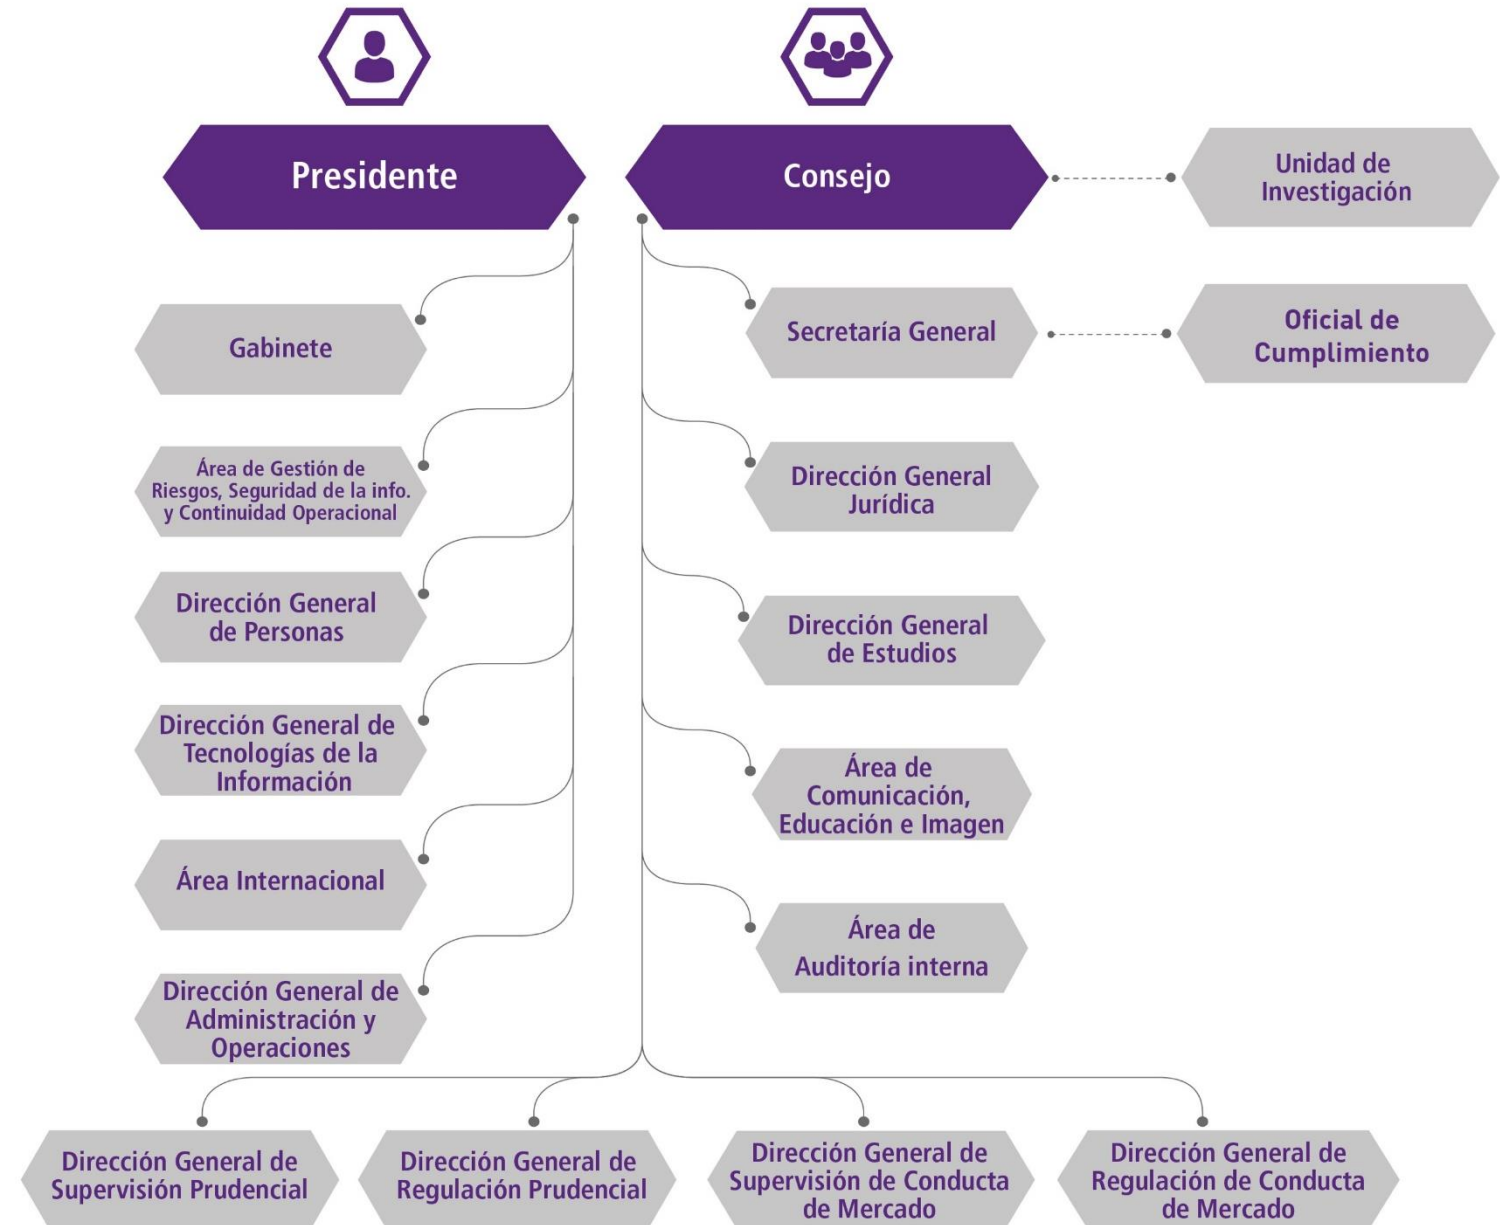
Presidente

Consejo

Unidad de Investigación

Gabinete

Secretaría General

Oficial de Cumplimiento

Área de Gestión de Riesgos, Seguridad de la info. y Continuidad Operacional

Dirección General Jurídica

Dirección General de Personas

Dirección General de Estudios

Dirección General de Tecnologías de la Información

Área de Comunicación, Educación e Imagen

Área Internacional

Área de Auditoría interna

Dirección General de Administración y Operaciones

Dirección General de Supervisión Prudencial

Dirección General de Regulación Prudencial

Dirección General de Supervisión de Conducta de Mercado

Dirección General de Regulación de Conducta de Mercado